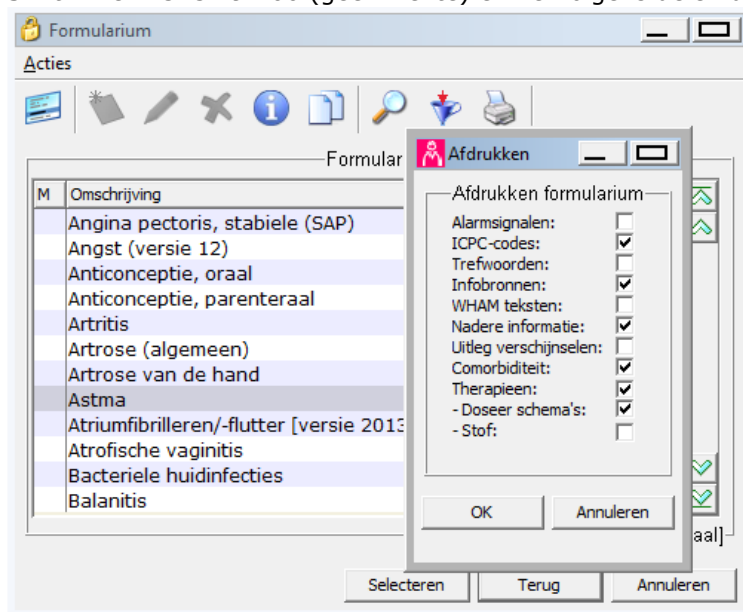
Formularium

Acties

Formular

| M | Omschrijving |
|---|---|
| | Angina pectoris, stabiele (SAP) |
| | Angst (versie 12) |
| | Anticonceptie, oraal |
| | Anticonceptie, parenteraal |
| | Artritis |
| | Artrose (algemeen) |
| | Artrose van de hand |
| | Astma |
| | Atriumfibrilleren/-flutter [versie 2013 |
| | Atrofische vaginitis |
| | Bacteriele huidinfecties |
| | Balanitis |

Afdrukken

Afdrukken formularium

Alarmsignalen:
ICPC-codes:
Trefwoorden:
Infobronnen:
WHAM teksten:
Nadere informatie:
Uitleg verschijnselen:
Comorbiditeit:
Therapieen:
- Doseer schema's:
- Stof:

OK
Annuleren

aal]

Selecteren
Terug
Annuleren